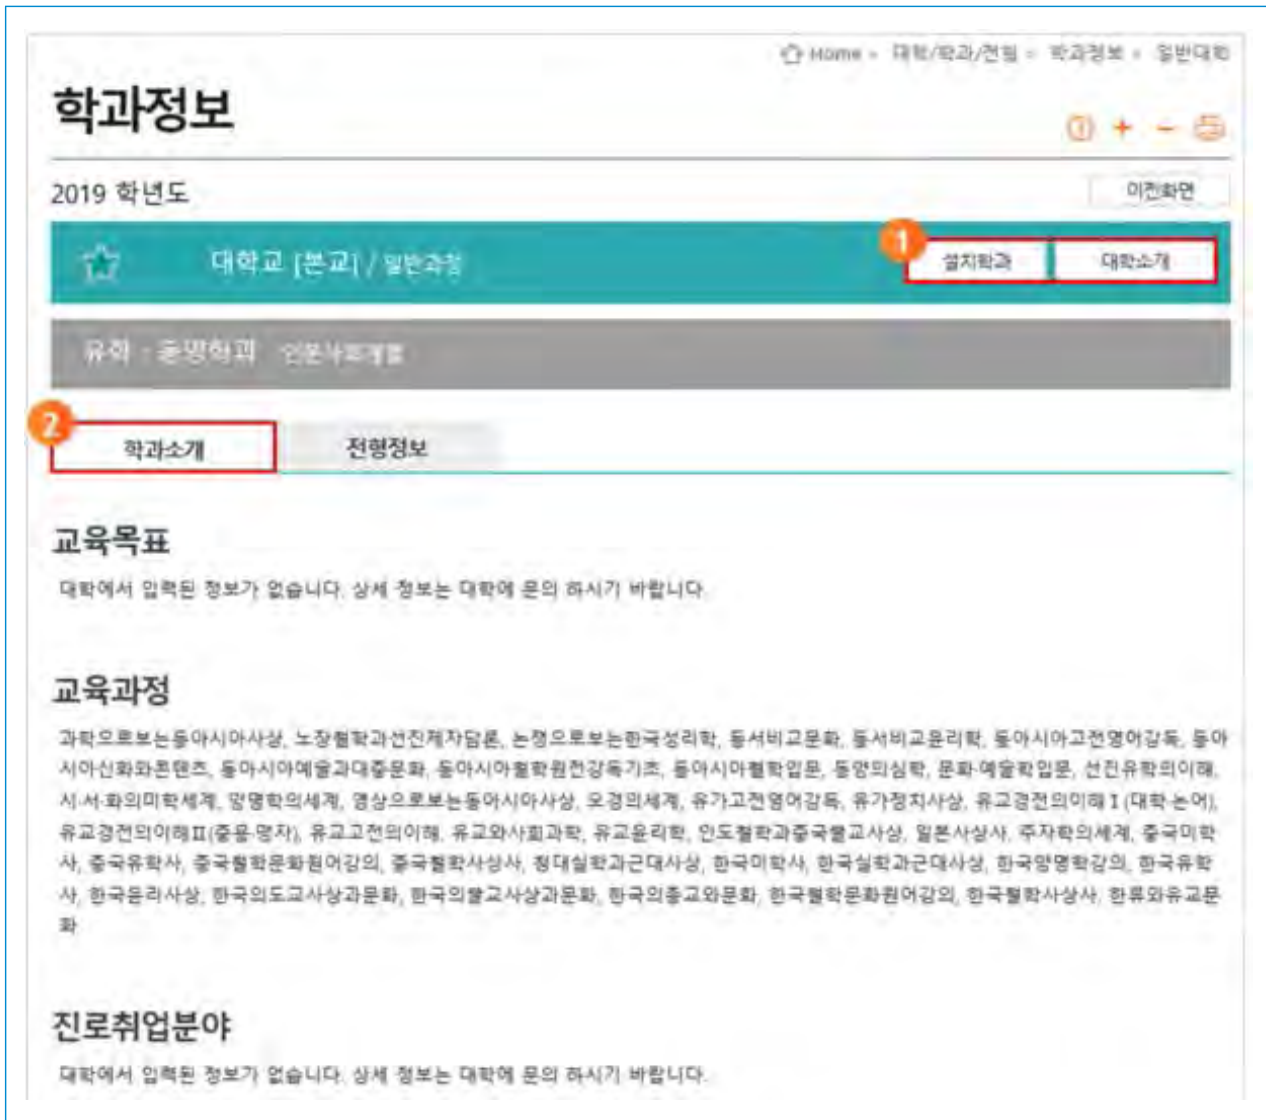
Home > 대학/학과/전형 > 학과정보 > 일반대학

학과정보

① + − 

2019 학년도

이전화면

대학교 [본교] / 일반과정

1

설치학과 대학소개

유학 · 동양학과 인문사회계열

2

학과소개 전형정보

교육목표

대학에서 입력된 정보가 없습니다. 상세 정보는 대학에 문의 하시기 바랍니다.

교육과정

과학으로보는동아시아사상, 노장철학과선진제자담론, 논쟁으로보는한국성리학, 동서비교문화, 동서비교윤리학, 동아시아고전영어강독, 동아시아신화와콘텐츠, 동아시아예술과대중문화, 동아시아철학원전강독기초, 동아시아철학입문, 동양의심학, 문화·예술학입문, 선진유학의이해, 시·서·화의미학세계, 양명학의세계, 영상으로보는동아시아사상, 오경의세계, 유가고전영어강독, 유가정치사상, 유교경전의이해Ⅰ(대학·논어), 유교경전의이해Ⅱ(중용·맹자), 유교고전의이해, 유교와사회과학, 유교윤리학, 인도철학과중국불교사상, 일본사상사, 주자학의세계, 중국미학사, 중국유학사, 중국철학문화원어강의, 중국철학사상사, 청대실학과근대사상, 한국미학사, 한국실학과근대사상, 한국양명학강의, 한국유학사, 한국윤리사상, 한국의도교사상과문화, 한국의불교사상과문화, 한국의종교와문화, 한국철학문화원어강의, 한국철학사상사, 한류와유교문화

진로취업분야

대학에서 입력된 정보가 없습니다. 상세 정보는 대학에 문의 하시기 바랍니다.